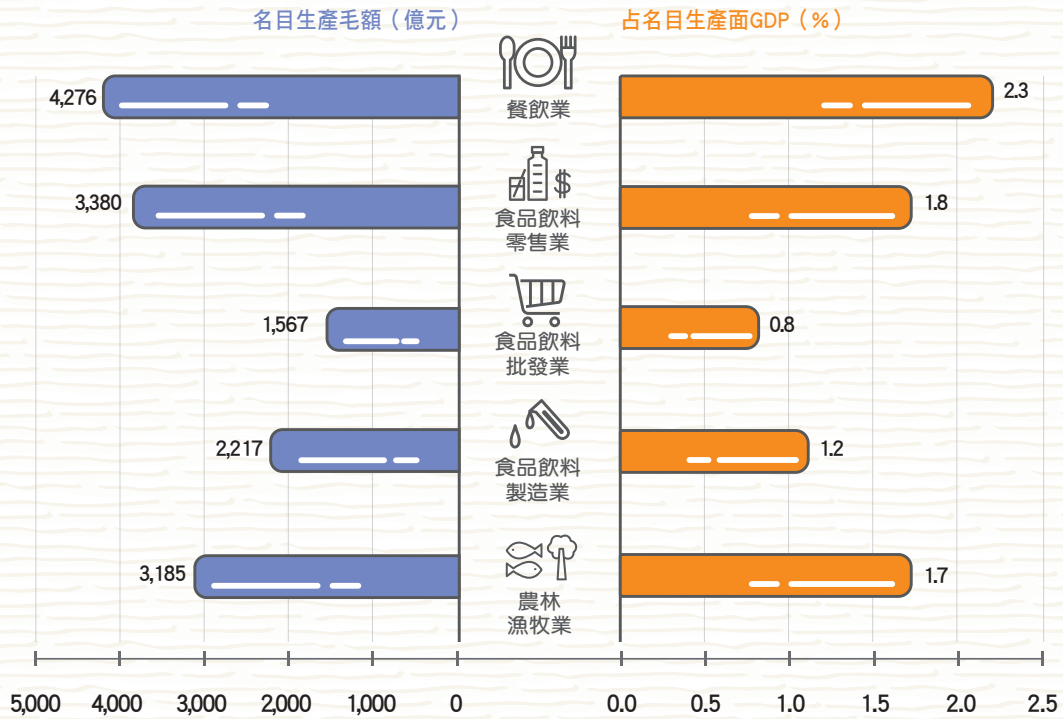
名目生產毛額（億元）

占名目生產面GDP（%）

| 名目生產毛額（億元） | | 占名目生產面GDP（%） |
|---|---|---|
| 4,276 | 餐飲業 | 2.3 |
| 3,380 | 食品飲料零售業 | 1.8 |
| 1,567 | 食品飲料批發業 | 0.8 |
| 2,217 | 食品飲料製造業 | 1.2 |
| 3,185 | 農林漁牧業 | 1.7 |

5,000 4,000 3,000 2,000 1,000 0

0.0 0.5 1.0 1.5 2.0 2.5